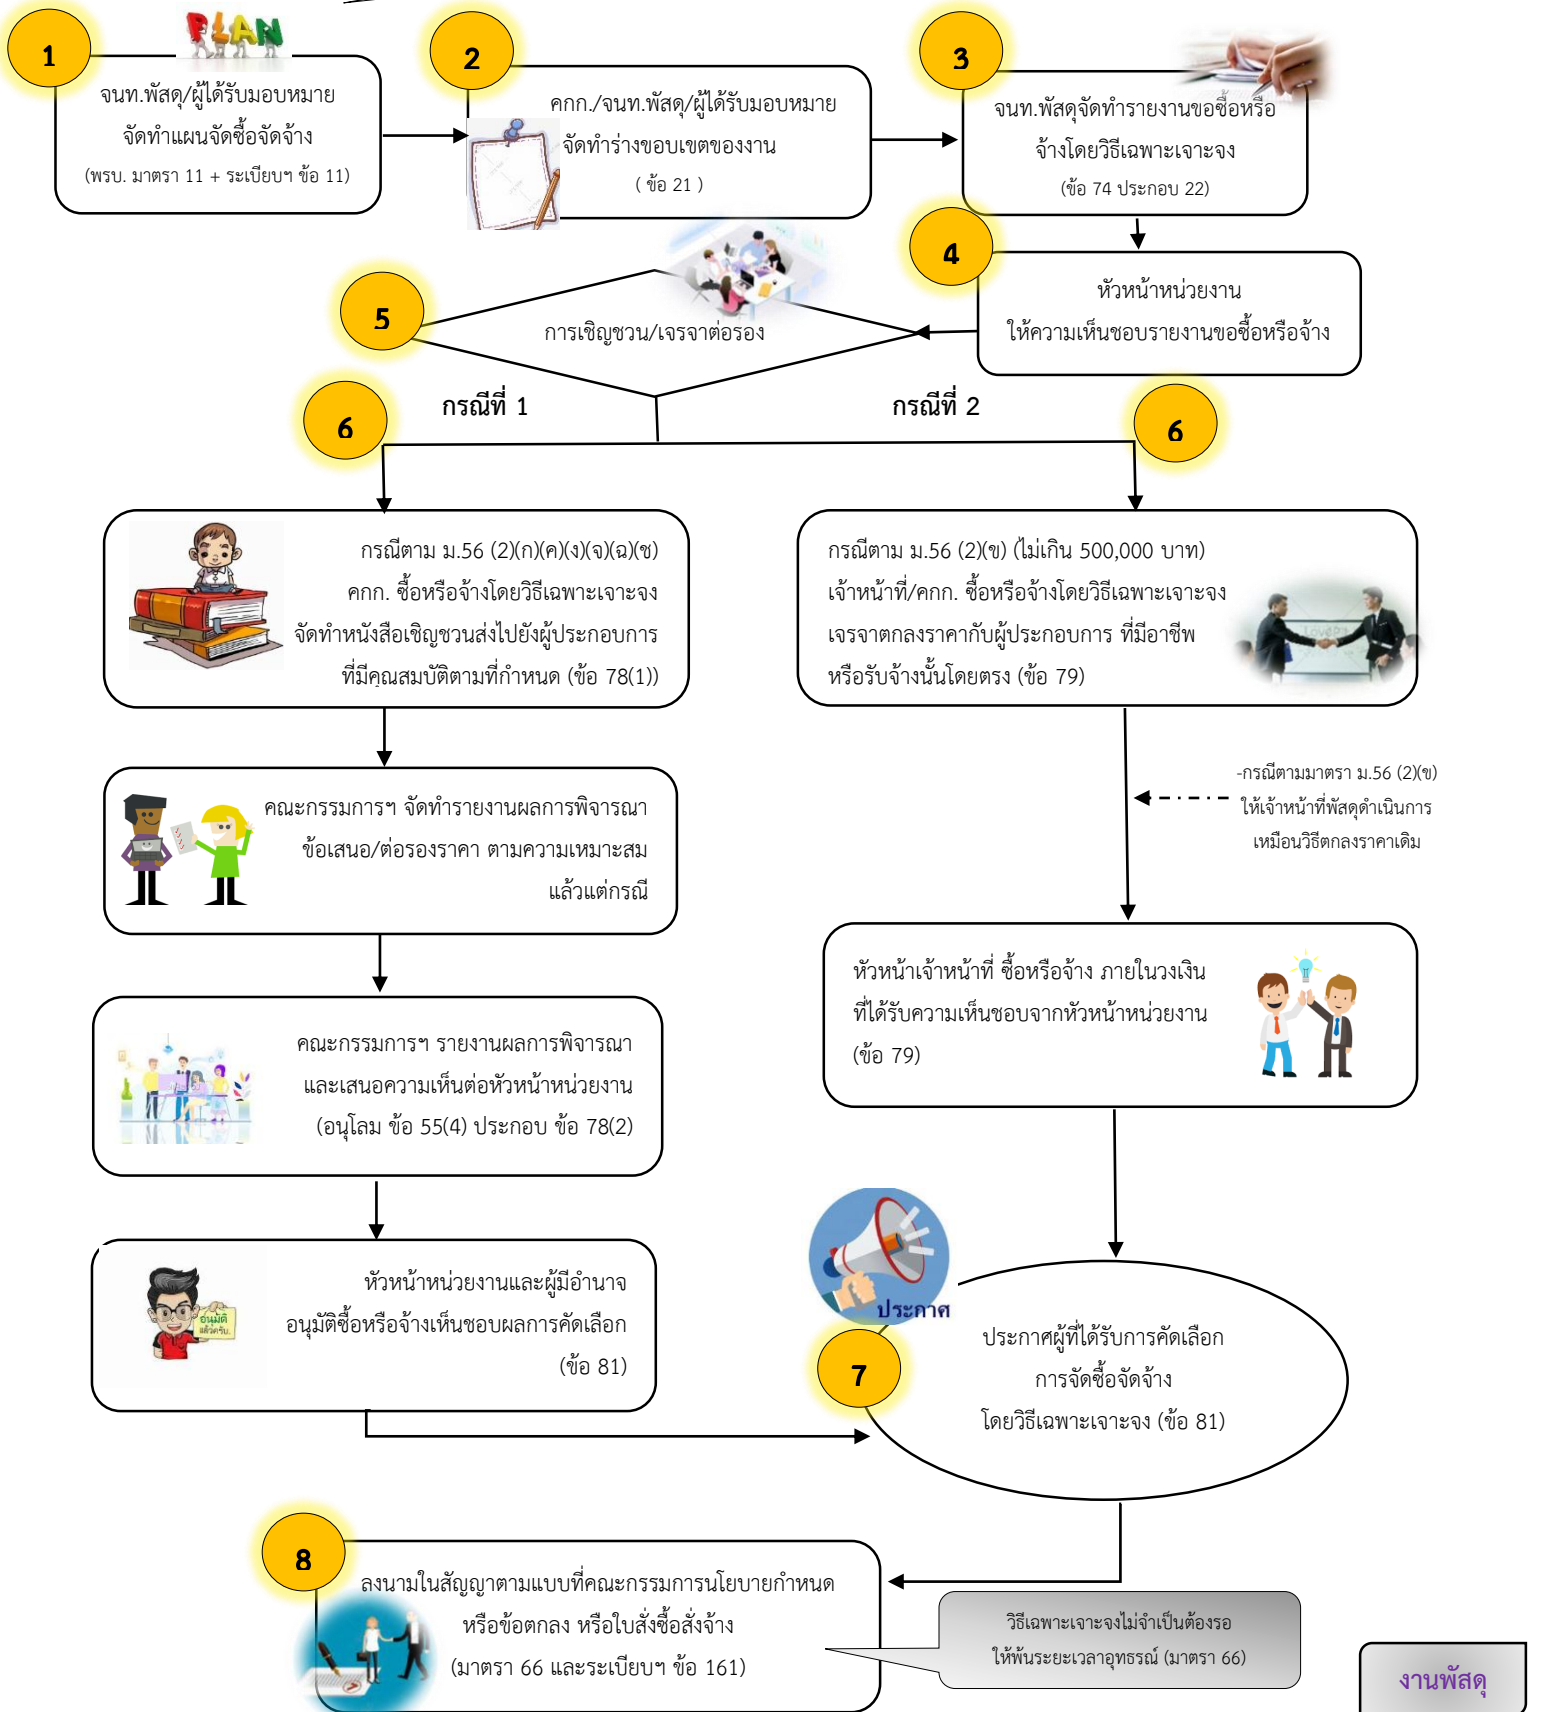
1

PLAN

จนท.พัสดุ/ผู้ได้รับมอบหมาย จัดทำแผนจัดซื้อจัดจ้าง (พรบ. มาตรา 11 + ระเบียบฯ ข้อ 11)

2

คกก./จนท.พัสดุ/ผู้ได้รับมอบหมาย จัดทำร่างขอบเขตของงาน ( ข้อ 21 )

3

จนท.พัสดุจัดทำรายงานขอซื้อหรือจ้างโดยวิธีเฉพาะเจาะจง (ข้อ 74 ประกอบ 22)

4

หัวหน้าหน่วยงาน ให้ความเห็นชอบรายงานขอซื้อหรือจ้าง

5

การเชิญชวน/เจรจาต่อรอง

กรณีที่ 1

กรณีที่ 2

6

6

กรณีตาม ม.56 (2)(ก)(ค)(ง)(จ)(ฉ)(ช) คกก. ซื้อหรือจ้างโดยวิธีเฉพาะเจาะจง จัดทำหนังสือเชิญชวนส่งไปยังผู้ประกอบการที่มีคุณสมบัติตามที่กำหนด (ข้อ 78(1))

กรณีตาม ม.56 (2)(ข) (ไม่เกิน 500,000 บาท) เจ้าหน้าที่/คกก. ซื้อหรือจ้างโดยวิธีเฉพาะเจาะจง เจรจาตกลงราคากับผู้ประกอบการ ที่มีอาชีพหรือรับจ้างนั้นโดยตรง (ข้อ 79)

คณะกรรมการฯ จัดทำรายงานผลการพิจารณาข้อเสนอ/ต่อรองราคา ตามความเหมาะสมแล้วแต่กรณี

-กรณีตามมาตรา ม.56 (2)(ข) ให้เจ้าหน้าที่พัสดุดำเนินการเหมือนวิธีตกลงราคาเดิม

หัวหน้าเจ้าหน้าที่ ซื้อหรือจ้าง ภายในวงเงินที่ได้รับความเห็นชอบจากหัวหน้าหน่วยงาน (ข้อ 79)

คณะกรรมการฯ รายงานผลการพิจารณาและเสนอความเห็นต่อหัวหน้าหน่วยงาน (อนุโลม ข้อ 55(4) ประกอบ ข้อ 78(2)

ประกาศ

หัวหน้าหน่วยงานและผู้มีอำนาจ อนุมัติซื้อหรือจ้างเห็นชอบผลการคัดเลือก (ข้อ 81)

อนุมัติ

7

ประกาศผู้ที่ได้รับการคัดเลือก การจัดซื้อจัดจ้าง โดยวิธีเฉพาะเจาะจง (ข้อ 81)

8

ลงนามในสัญญาตามแบบที่คณะกรรมการนโยบายกำหนด หรือข้อตกลง หรือใบสั่งซื้อสั่งจ้าง (มาตรา 66 และระเบียบฯ ข้อ 161)

วิธีเฉพาะเจาะจงไม่จำเป็นต้องรอให้พ้นระยะเวลาอุทธรณ์ (มาตรา 66)

งานพัสดุ